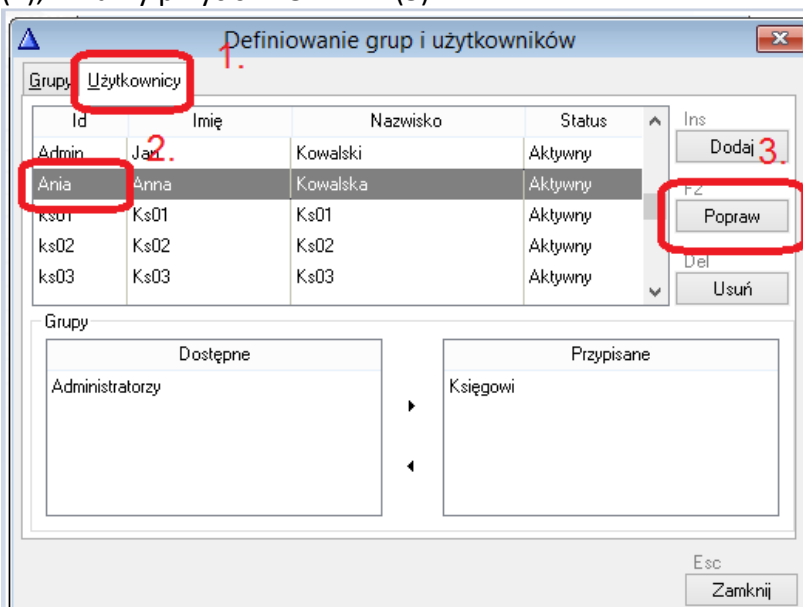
Definiowanie grup i użytkowników

Grupy Użytkownicy 1.

| Id | Imię | Nazwisko | Status |
|---|---|---|---|
| Admin | Jan 2. | Kowalski | Aktywny |
| Ania | Anna | Kowalska | Aktywny |
| ks01 | Ks01 | Ks01 | Aktywny |
| ks02 | Ks02 | Ks02 | Aktywny |
| ks03 | Ks03 | Ks03 | Aktywny |

Ins
Dodaj 3.
F2
Popraw
Del
Usuń

Grupy

Dostępne
Administratorzy

Przypisane
Księgowi

Esc
Zamknij